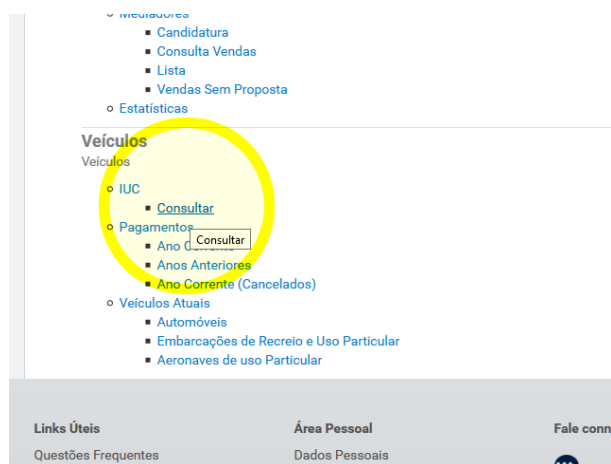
Mediadores
Candidatura
Consulta Vendas
Lista
Vendas Sem Proposta
Estatísticas

Veículos
Veículos

IUC
Consultar
Pagamentos
Consultar
Ano C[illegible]
Anos Anteriores
Ano Corrente (Cancelados)
Veículos Atuais
Automóveis
Embarcações de Recreio e Uso Particular
Aeronaves de uso Particular

Links Úteis
Questões Frequentes

Área Pessoal
Dados Pessoais

Fale conn